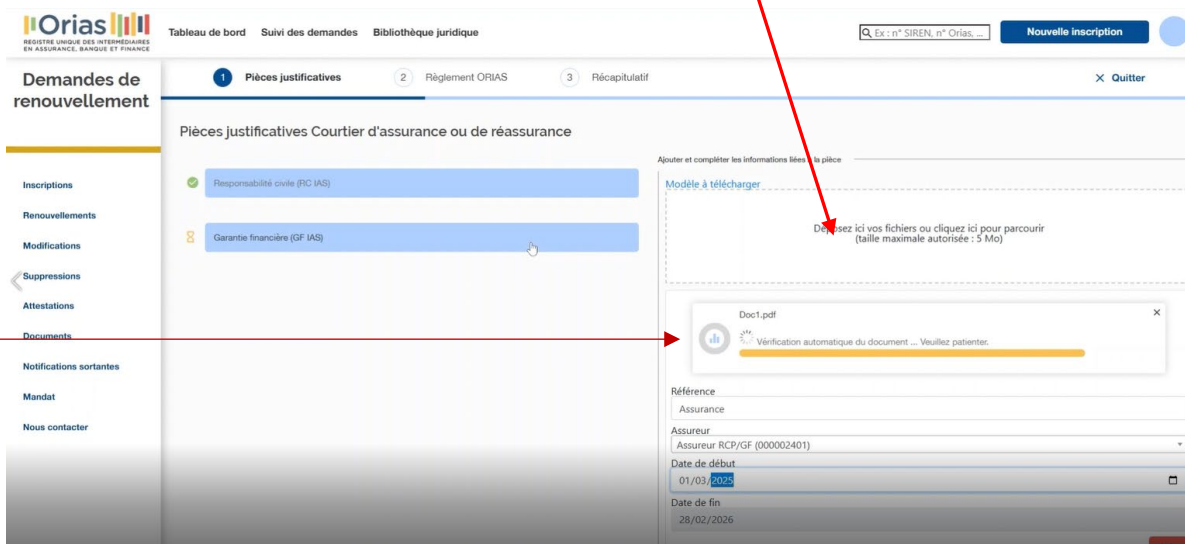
Orias
REGISTRE UNIQUE DES INTERMÉDIAIRES EN ASSURANCE, BANQUE ET FINANCE

Tableau de bord Suivi des demandes Bibliothèque juridique

Ex : n° SIREN, n° Orias, ...

Nouvelle inscription

Demandes de renouvellement

1 Pièces justificatives 2 Règlement ORIAS 3 Récapitulatif

× Quitter

Pièces justificatives Courtier d'assurance ou de réassurance

Inscriptions
Renouvellements
Modifications
Suppressions
Attestations
Documents
Notifications sortantes
Mandat
Nous contacter

Responsabilité civile (RC IAS)

Garantie financière (GF IAS)

Ajouter et compléter les informations liées à la pièce

Modèle à télécharger

Déposez ici vos fichiers ou cliquez ici pour parcourir
(taille maximale autorisée : 5 Mo)

Doc1.pdf

Vérification automatique du document ... Veuillez patienter.

Référence
Assurance

Assureur
Assureur RCP/GF (000002401)

Date de début
01/03/2025

Date de fin
28/02/2026